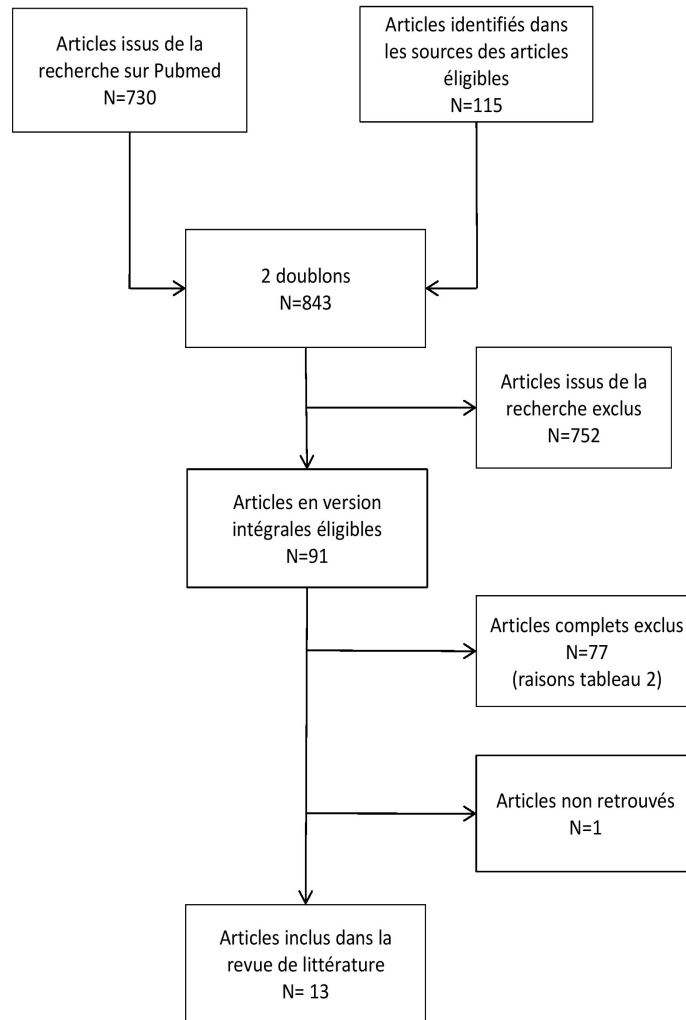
Articles issus de la recherche sur Pubmed
N=730

Articles identifiés dans les sources des articles éligibles
N=115

2 doublons
N=843

Articles issus de la recherche exclus
N=752

Articles en version intégrales éligibles
N=91

Articles complets exclus
N=77
(raisons tableau 2)

Articles non retrouvés
N=1

Articles inclus dans la revue de littérature
N= 13